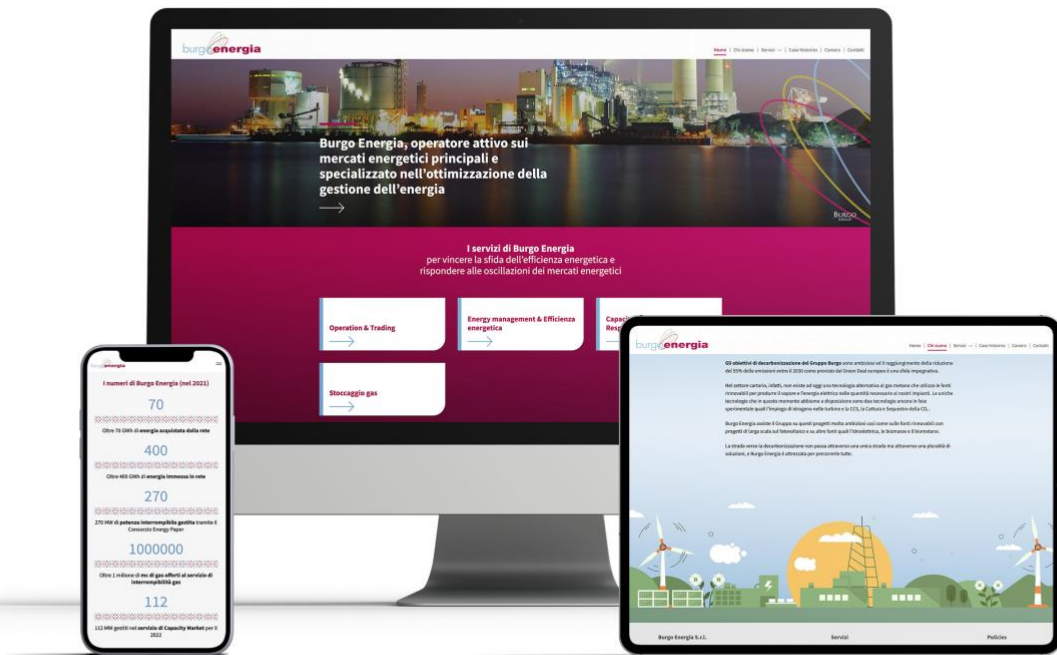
burgoenergia

Home | Chi siamo | Servizi | Case histories | Careers | Contatti

Burgo Energia, operatore attivo sui mercati energetici principali e specializzato nell'ottimizzazione della gestione dell'energia

BURGO

I servizi di Burgo Energia
per vincere la sfida dell'efficienza energetica e rispondere alle oscillazioni dei mercati energetici

Operation & Trading

Energy management & Efficienza energetica

Capac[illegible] Resp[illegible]

Stoccaggio gas

burgoenergia

I numeri di Burgo Energia (nel 2021)

70

Oltre 70 GWh di energia acquistata dalla rete

400

Oltre 400 GWh di energia immessa in rete

270

270 MW di potenza interrompibile gestita tramite il Consorzio Energy Paper

1000000

Oltre 1 milione di mc di gas offerti al servizio di interrompibilità gas

112

112 MW gestiti nel servizio di Capacity Market per il 2022

burgoenergia

Home | Chi siamo | Servizi | Case histories | Careers | Contatti

Gli obiettivi di decarbonizzazione del Gruppo Burgo sono ambiziosi ed il raggiungimento della riduzione del 55% delle emissioni entro il 2030 come previsto dal Green Deal europeo è una sfida impegnativa.

Nel settore cartario, infatti, non esiste ad oggi una tecnologia alternativa al gas metano che utilizzi le fonti rinnovabili per produrre il vapore e l'energia elettrica nelle quantità necessarie ai nostri impianti. Le uniche tecnologie che in questo momento abbiamo a disposizione sono due tecnologie ancora in fase sperimentale quali l'impiego di idrogeno nelle turbine e la CCS, la Cattura e Sequestro della $CO_2$.

Burgo Energia assiste il Gruppo su questi progetti molto ambiziosi così come sulle fonti rinnovabili con progetti di larga scala sul fotovoltaico e su altre fonti quali l'idroelettrico, le biomasse e il biometano.

La strada verso la decarbonizzazione non passa attraverso una unica strada ma attraverso una pluralità di soluzioni, e Burgo Energia è attrezzata per percorrerle tutte.

Burgo Energia S.r.l.

Servizi

Policies